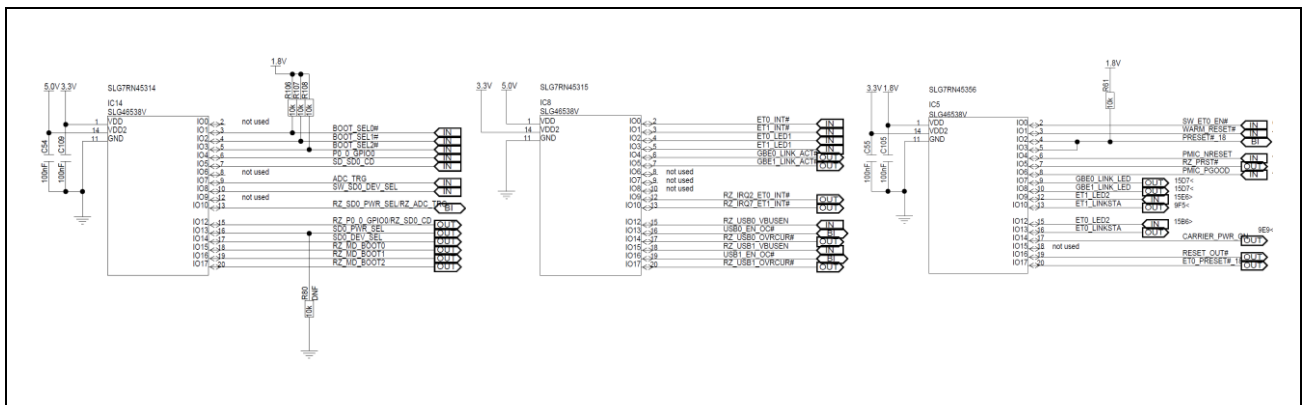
1.8V
R3 R2 R1
10k 10k 10k

5.0V 3.3V
C54 C109
100nF 100nF
SLG7RN45314
IC14
SLG46538V
1 VDD
14 VDD2
11 GND
IO0 2 not used
IO1 3 BOOT_SEL0# IN
IO2 4 BOOT_SEL1# IN
IO3 5 BOOT_SEL2# IN
IO4 6 P0_0_GPIO0 IN
IO5 7 SD_SD0_CD IN
IO6 8 not used
IO7 9 ADC_TRG
IO8 10 SW_SD0_DEV_SEL IN
IO9 11 not used
IO10 12 RZ_SD0_PWR_SEL/RZ_ADC_TRG BI
IO12 15 RZ_P0_0_GPIO0/RZ_SD0_CD OUT
IO13 16 SD0_PWR_SEL OUT
IO14 17 SD0_DEV_SEL OUT
IO15 18 RZ_MD_BOOT0 OUT
IO16 19 RZ_MD_BOOT1 OUT
IO17 20 RZ_MD_BOOT2 OUT
R80
10k DNF

3.3V 5.0V
SLG7RN45315
IC8
SLG46538V
1 VDD
14 VDD2
11 GND
IO0 2 ET0_INT# IN
IO1 3 ET1_INT# IN
IO2 4 ET0_LED1 IN
IO3 5 ET1_LED1 IN
IO4 6 GBE0_LINK_ACT# OUT
IO5 7 GBE1_LINK_ACT# OUT
IO6 8 not used
IO7 9 not used
IO8 10 not used
IO9 11 RZ_IRQ2_ET0_INT# OUT
IO10 12 RZ_IRQ7_ET1_INT# OUT
IO12 15 RZ_USB0_VBUSEN IN
IO13 16 USB0_EN_OC# BI
IO14 17 RZ_USB0_OVRCUR# OUT
IO15 18 RZ_USB1_VBUSEN IN
IO16 19 USB1_EN_OC# BI
IO17 20 RZ_USB1_OVRCUR# OUT

1.8V
R61
10k
3.3V 1.8V
C55 C105
100nF 100nF
SLG7RN45356
IC5
SLG46538V
1 VDD
14 VDD2
11 GND
IO0 2 SW_ET0_EN# IN
IO1 3 WARM_RESET# IN
IO2 4 PRESET# 18 BI
IO3 5
IO4 6 PMIC_NRESET IN
IO5 7 RZ_PRST# OUT
IO6 8 PMIC_PGOOD IN
IO7 9 GBE0_LINK_LED OUT 15D7<
IO8 10 GBE1_LINK_LED OUT 15D7<
IO9 12 ET1_LED2 IN 15E6>
IO10 13 ET1_LINKSTA IN 9F5>
IO12 15 ET0_LED2 IN 15B6>
IO13 16 ET0_LINKSTA OUT
IO14 17 CARRIER_PWR_ON 9E9<
IO15 18 not used
IO16 19 RESET_OUT# OUT
IO17 20 ET0_PRESET#_T OUT